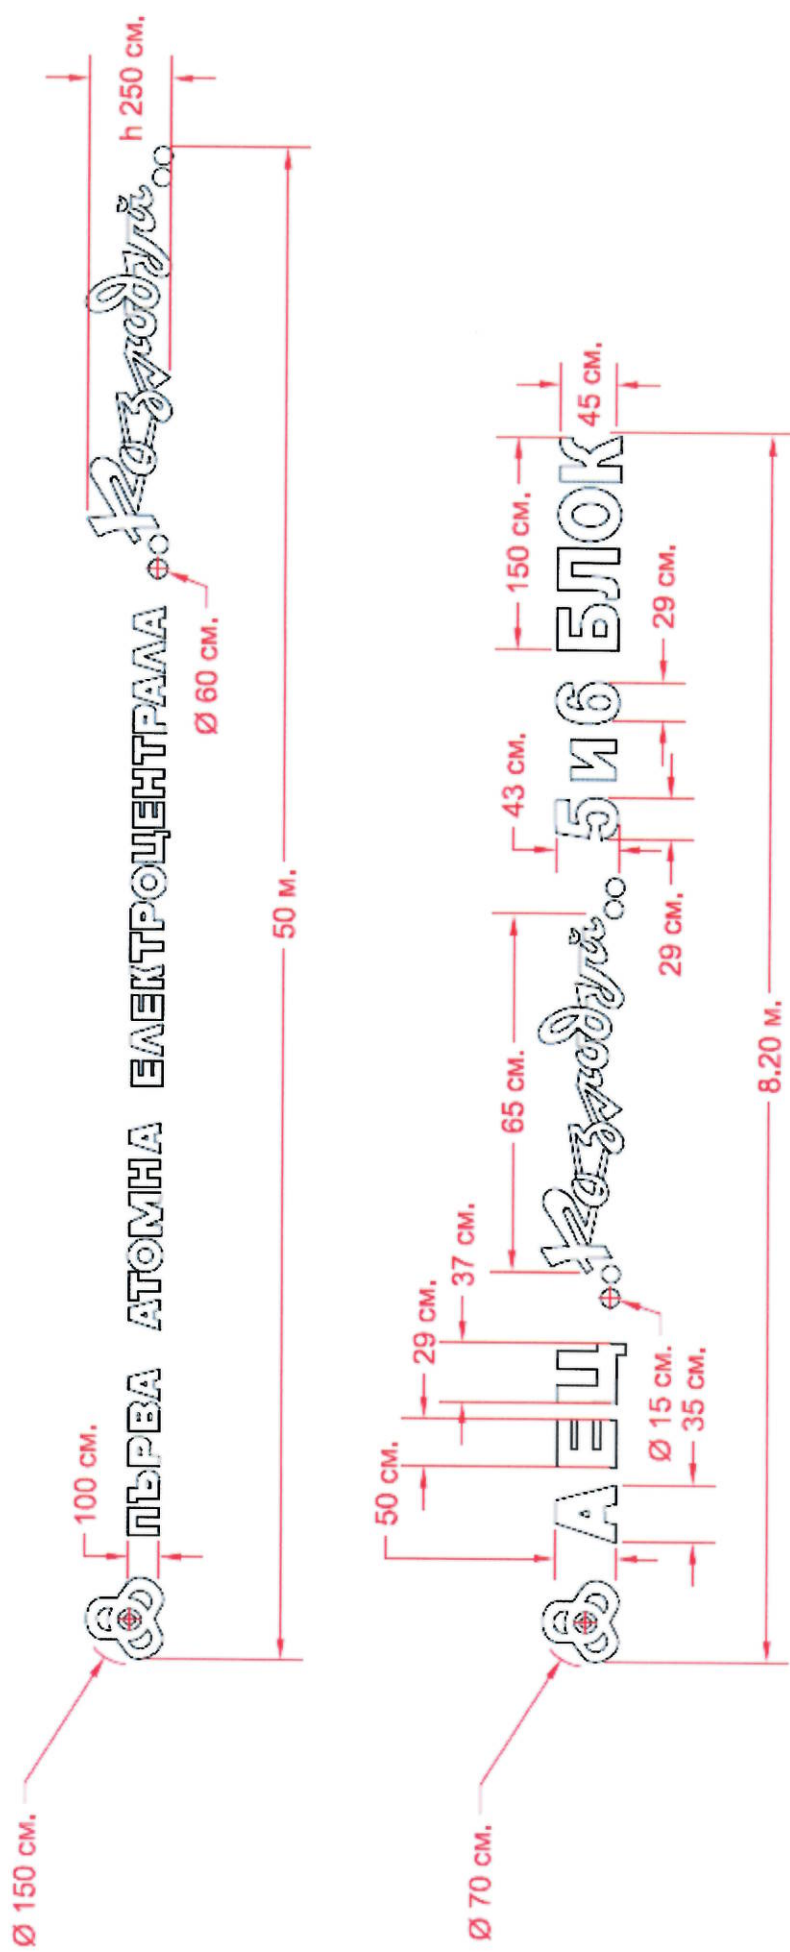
h 250 см.

ПЪРВА АТОМНА ЕЛЕКТРОЦЕНТРАЛА Козлодуй

100 см.

Ø 60 см.

50 м.

Ø 150 см.

45 см.

150 см.

29 см.

АЕЦ Козлодуй 5 и 6 БЛОК

43 см.

65 см.

29 см.

37 см.

29 см.

50 см.

Ø 15 см.

35 см.

8.20 м.

Ø 70 см.